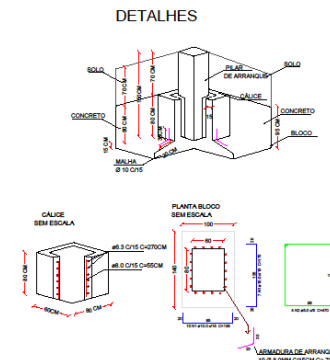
DETALHES

SOLO

PILAR DE ARRANQUE

SOLO

CÁLICE

CONCRETO

CONCRETO

BLOCO

15 CM

MALHA Ø 10 C/15

80 CM

70 CM

15

95 CM

CÁLICE SEM ESCALA

ø6.3 C/15 C=270CM

ø6.0 C/15 C=55CM

60 CM

60CM

60 CM

PLANTA BLOCO SEM ESCALA

100

140

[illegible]

ARMADURA DE ARRANQ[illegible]